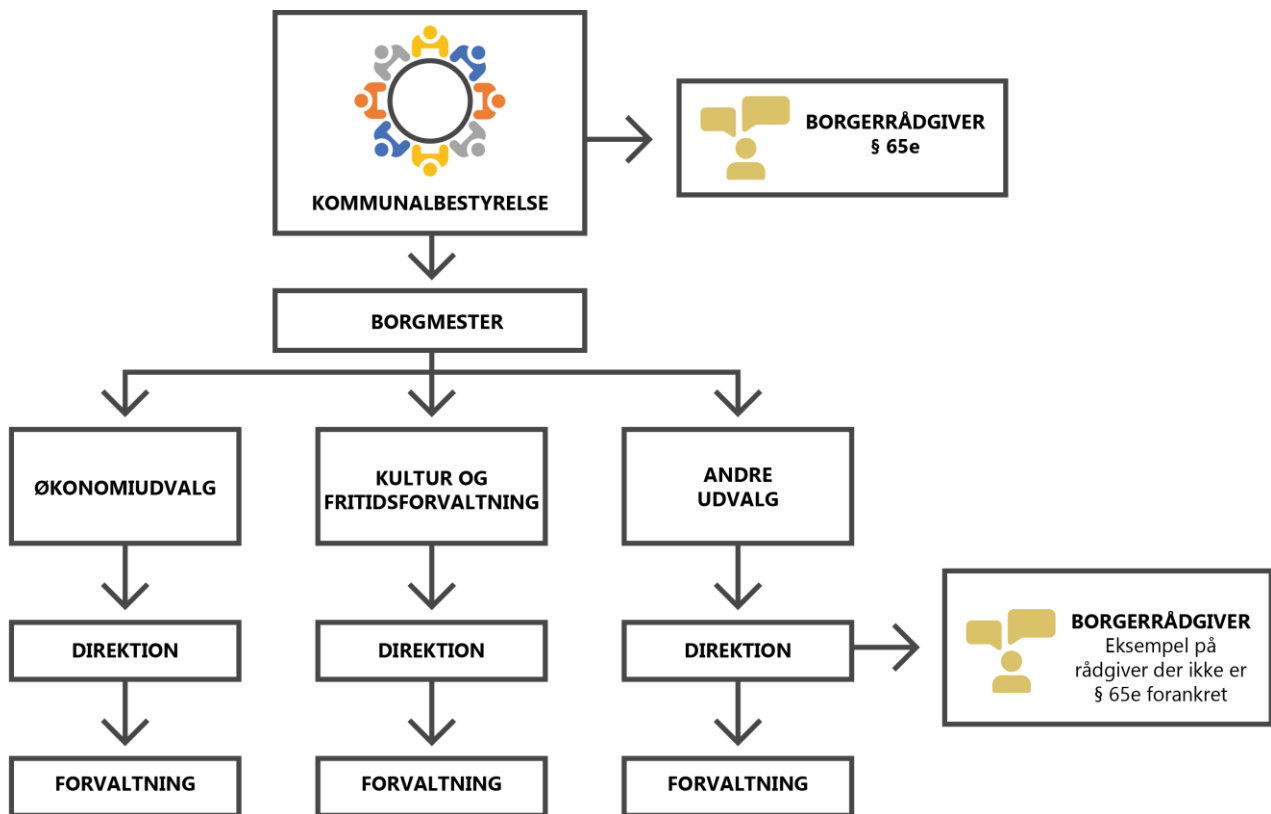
KOMMUNALBESTYRELSE

BORGERRÅDGIVER
§ 65e

BORGMESTER

ØKONOMIUDVALG

KULTUR OG FRITIDSFORVALTNING

ANDRE UDVALG

DIREKTION

DIREKTION

DIREKTION

BORGERRÅDGIVER
Eksempel på rådgiver der ikke er § 65e forankret

FORVALTNING

FORVALTNING

FORVALTNING